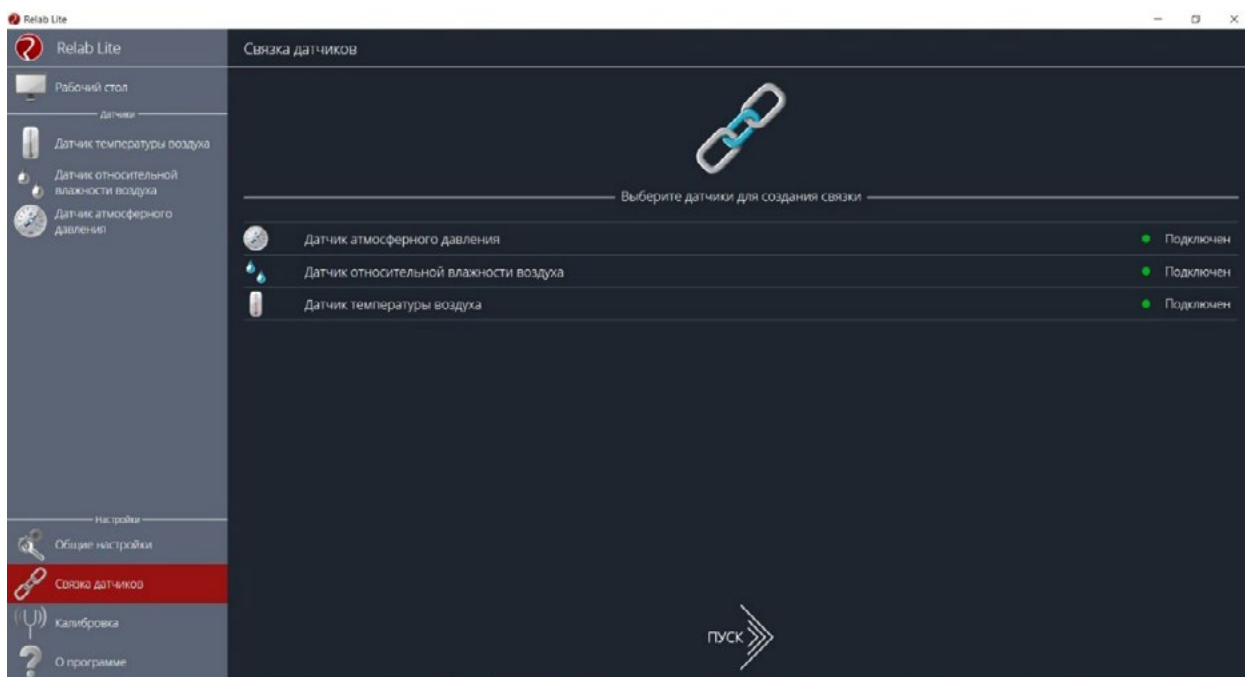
Relab Lite

Relab Lite

Рабочий стол

Датчики

Датчик температуры воздуха

Датчик относительной влажности воздуха

Датчик атмосферного давления

Настройки

Общие настройки

Связка датчиков

Калибровка

О программе

Связка датчиков

Выберите датчики для создания связки

Датчик атмосферного давления — Подключен

Датчик относительной влажности воздуха — Подключен

Датчик температуры воздуха — Подключен

ПУСК